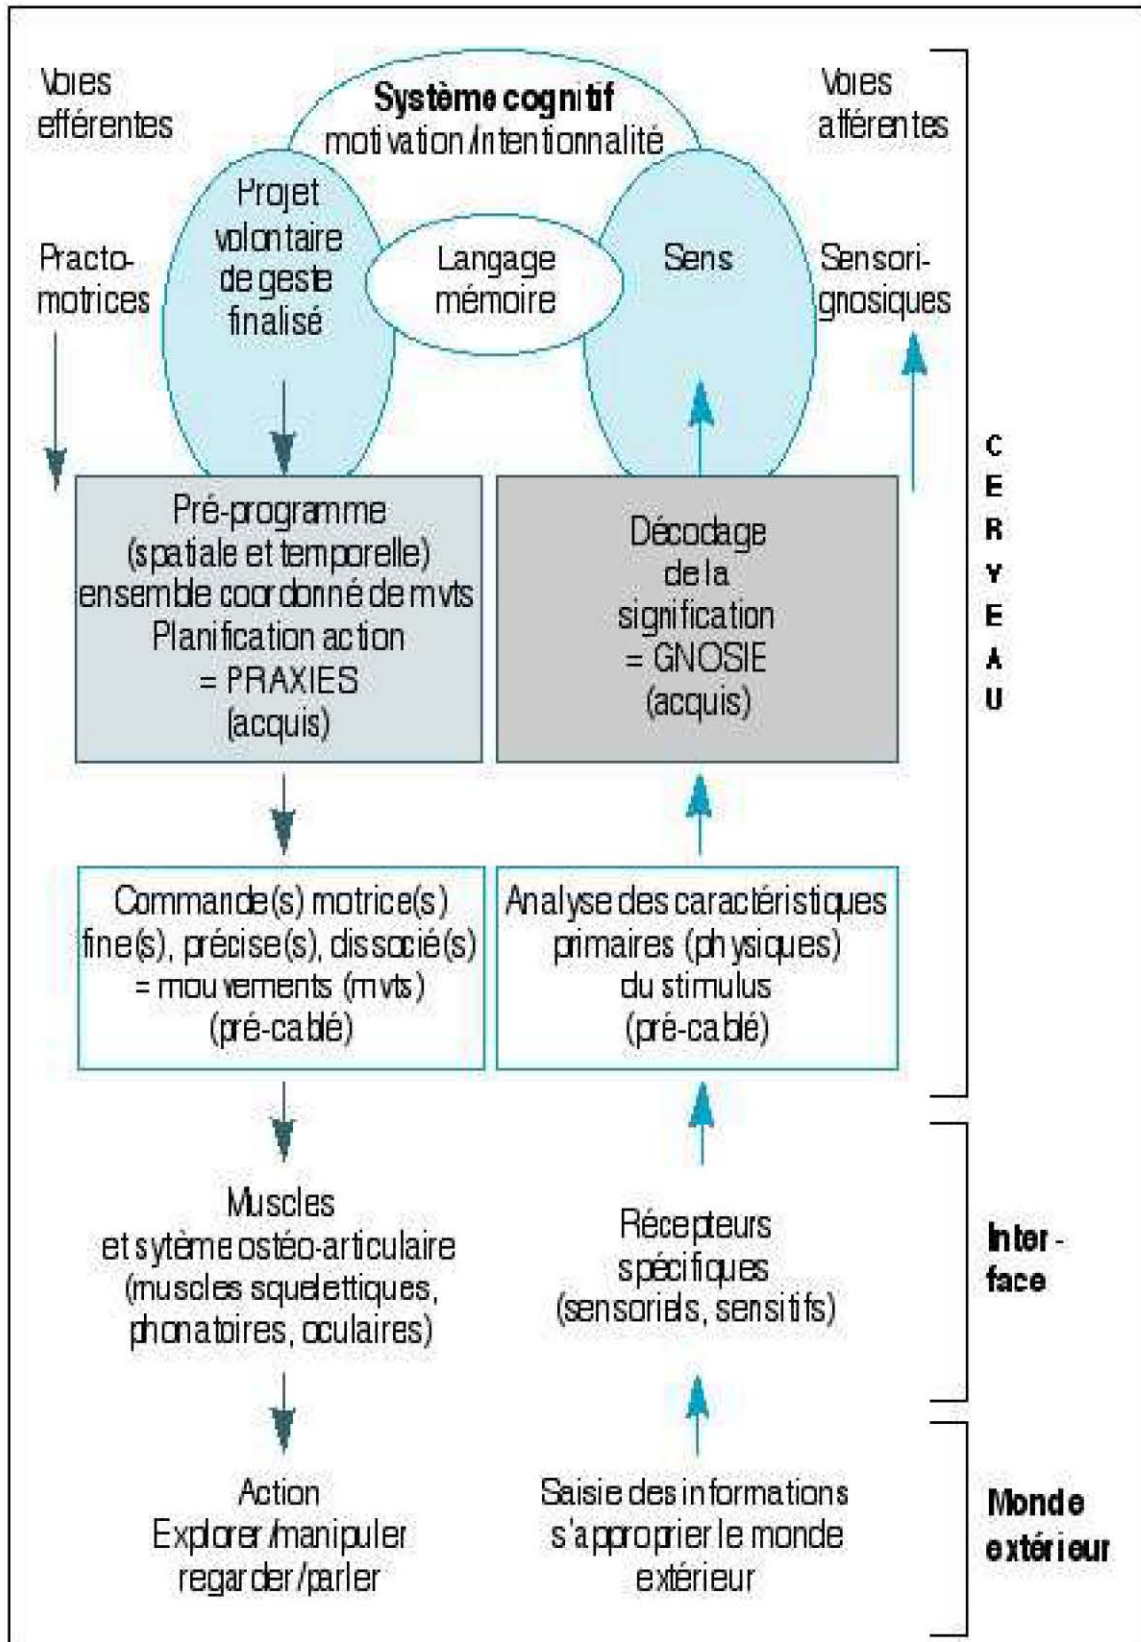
Voies efférentes

Système cognitif
motivation/intentionnalité

Voies afférentes

Practo-motrices

Projet volontaire de geste finalisé

Langage mémoire

Sens

Sensori-gnosiques

Pré-programme (spatiale et temporelle) ensemble coordonné de mvts Planification action = PRAXIES (acquis)

Décodage de la signification = GNOSIE (acquis)

CERVEAU

Commande(s) motrice(s) fine(s), précise(s), dissocié(s) = mouvements (mvts) (pré-cablé)

Analyse des caractéristiques primaires (physiques) du stimulus (pré-cablé)

Muscles et sytème ostéo-articulaire (muscles squelettiques, phonatoires, oculaires)

Récepteurs spécifiques (sensoriels, sensitifs)

Inter-face

Action
Explorer/manipuler
regarder/parler

Saisie des informations s'approprier le monde extérieur

Monde extérieur